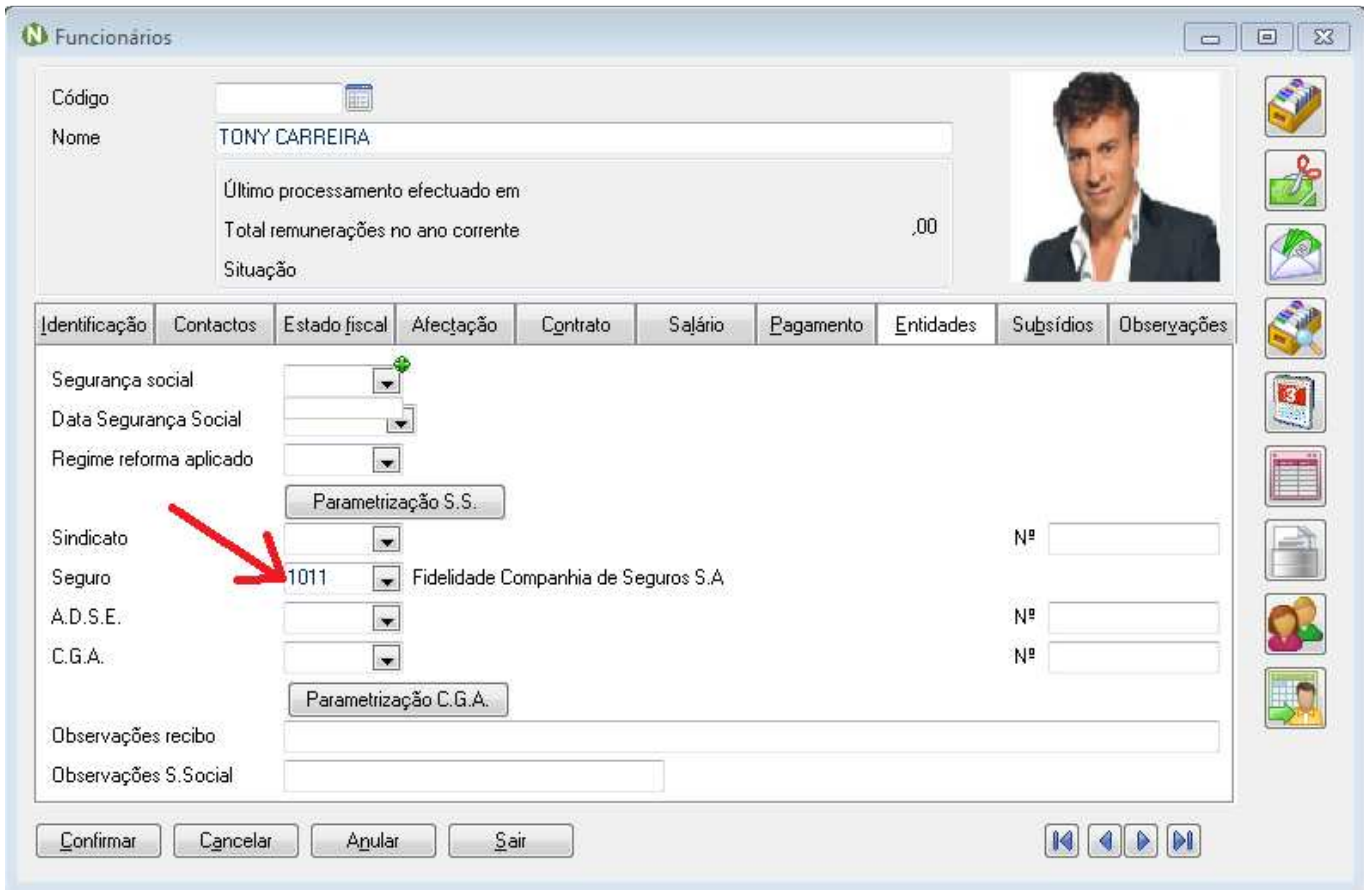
Funcionários

Código
Nome TONY CARREIRA

Último processamento efectuado em
Total remunerações no ano corrente ,00
Situação

Identificação | Contactos | Estado fiscal | Afectação | Contrato | Salário | Pagamento | Entidades | Subsídios | Observações

Segurança social
Data Segurança Social
Regime reforma aplicado
Parametrização S.S.
Sindicato Nº
Seguro 1011 Fidelidade Companhia de Seguros S.A
A.D.S.E. Nº
C.G.A. Nº
Parametrização C.G.A.
Observações recibo
Observações S.Social

Confirmar Cancelar Anular Sair